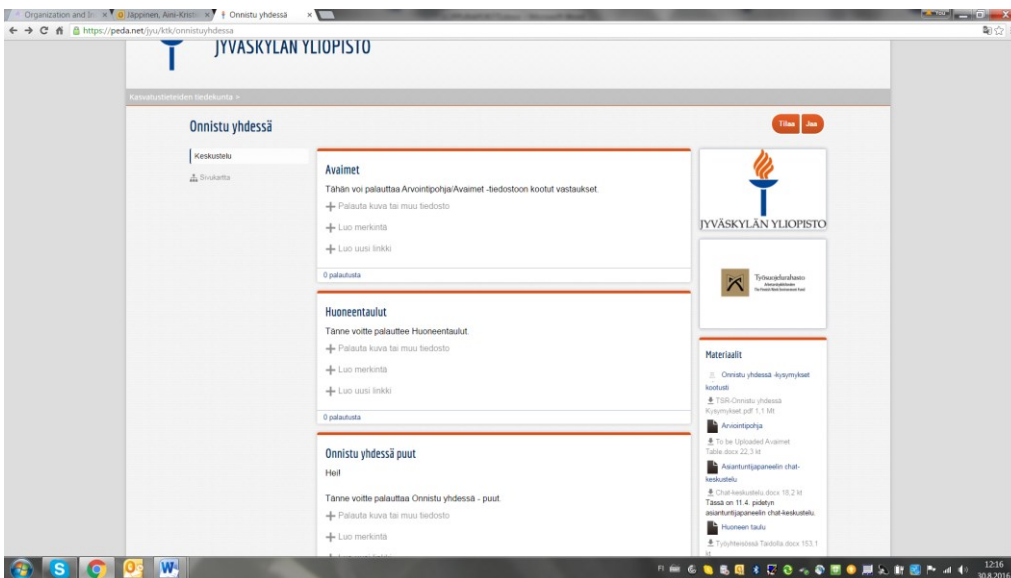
Organization and St × Jäppinen, Aini-Kristi × Onnistu yhdessä ×

https://peda.net/jyu/ktk/onnistuyhdessa

JYVÄSKYLÄN YLIOPISTO

Kasvatustieteiden tiedekunta »

Onnistu yhdessä

Tilaa Jaa

Keskustelu

Sivukartta

Avaimet

Tähän voi palauttaa Arviointipohja/Avaimet -tiedostoon kootut vastaukset.

+ Palauta kuva tai muu tiedosto

+ Luo merkintä

+ Luo uusi linkki

0 palautusta

Huoneentaulut

Tänne voitte palauttee Huoneentaulut.

+ Palauta kuva tai muu tiedosto

+ Luo merkintä

+ Luo uusi linkki

0 palautusta

Onnistu yhdessä puut

Hei!

Tänne voitte palauttaa Onnistu yhdessä - puut.

+ Palauta kuva tai muu tiedosto

+ Luo merkintä

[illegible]

JYVÄSKYLÄN YLIOPISTO

Työsuojelurahasto
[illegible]

Materiaalit

Onnistu yhdessä -kysymykset kootusti

TSR-Onnistu yhdessä Kysymykset.pdf 1,1 Mt

Arviointipohja

To be Uploaded Avaimet Table.docx 22,3 kt

Asiantuntijapaneelin chat-keskustelu

Chat-keskustelu.docx 18,2 kt
Tässä on 11.4. pidetyn asiantuntijapaneelin chat-keskustelu.

Huoneen taulu

Työyhteisössä Tarolla.docx 153,1 kt

FI

12:16
30.8.2016